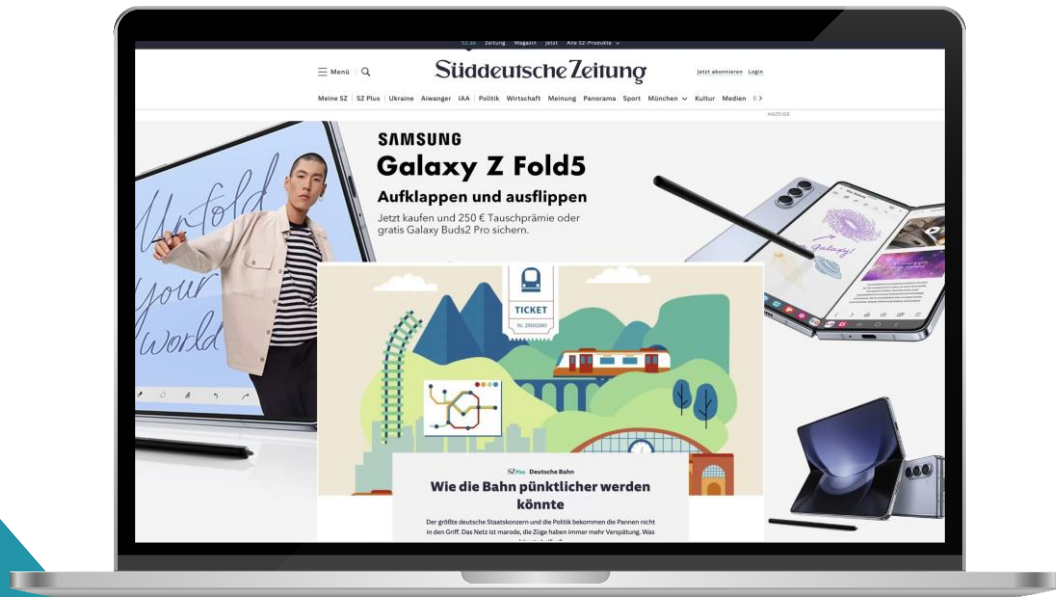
SZ.de Zeitung Magazin Jetzt Alle SZ-Produkte

Menü

Süddeutsche Zeitung

Jetzt abonnieren Login

Meine SZ | SZ Plus | Ukraine | Aiwanger | IAA | Politik | Wirtschaft | Meinung | Panorama | Sport | München | Kultur | Medien

ANZEIGE

Unfold your world

SAMSUNG

Galaxy Z Fold5

Aufklappen und ausflippen

Jetzt kaufen und 250 € Tauschprämie oder gratis Galaxy Buds2 Pro sichern.

TICKET

SZ Plus Deutsche Bahn

Wie die Bahn pünktlicher werden könnte

Der größte deutsche Staatskonzern und die Politik bekommen die Pannen nicht in den Griff. Das Netz ist marode, die Züge haben immer mehr Verspätung. Was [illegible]